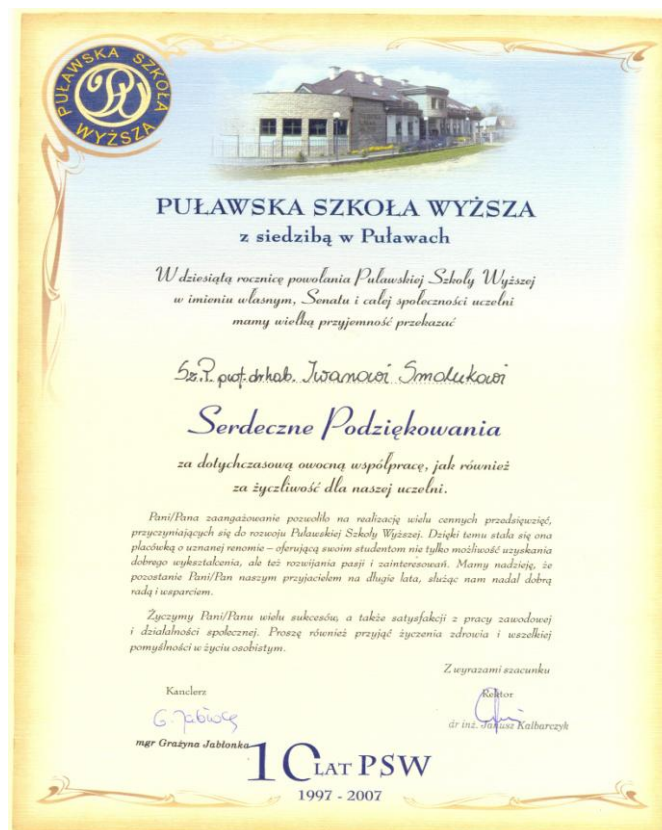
PUŁAWSKA SZKOŁA WYŻSZA

PUŁAWSKA SZKOŁA WYŻSZA
z siedzibą w Puławach

W dziesiątą rocznicę powołania Puławskiej Szkoły Wyższej w imieniu własnym, Senatu i całej społeczności uczelni mamy wielką przyjemność przekazać

Sz. P. prof. dr hab. Iwanowi Smolukowi

Serdeczne Podziękowania

za dotychczasową owocną współpracę, jak również za życzliwość dla naszej uczelni.

Pani/Pana zaangażowanie pozwoliło na realizację wielu cennych przedsięwzięć, przyczyniających się do rozwoju Puławskiej Szkoły Wyższej. Dzięki temu stała się ona placówką o uznanej renomie – oferującą swoim studentom nie tylko możliwość uzyskania dobrego wykształcenia, ale też rozwijania pasji i zainteresowań. Mamy nadzieję, że pozostanie Pani/Pan naszym przyjacielem na długie lata, służąc nam nadal dobrą radą i wsparciem.

Życzymy Pani/Panu wielu sukcesów, a także satysfakcji z pracy zawodowej i działalności społecznej. Proszę również przyjąć życzenia zdrowia i wszelkiej pomyślności w życiu osobistym.

Z wyrazami szacunku

Kanclerz
G. Jabłońska
mgr Grażyna Jabłonka

Rektor
dr inż. Janusz Kalbarczyk

10 LAT PSW
1997 - 2007